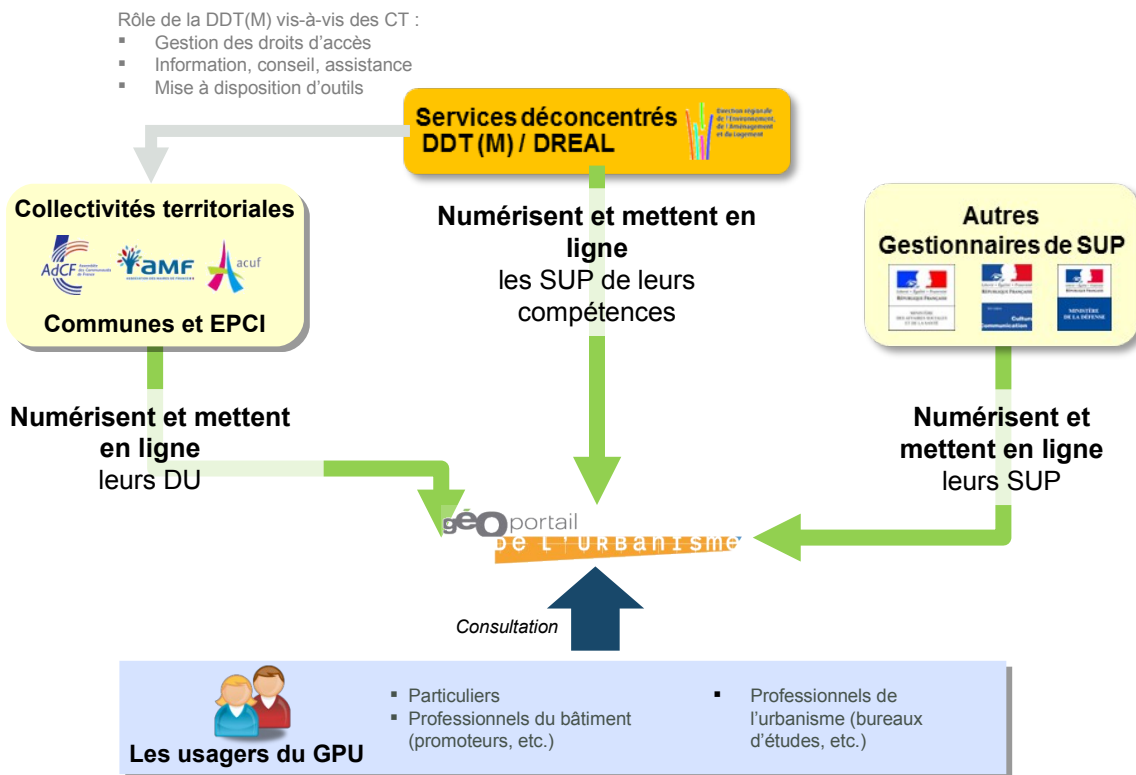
Rôle de la DDT(M) vis-à-vis des CT :
- Gestion des droits d'accès
- Information, conseil, assistance
- Mise à disposition d'outils

Services déconcentrés DDT (M) / DREAL

Direction régionale de l'Environnement, de l'Aménagement et du Logement

Collectivités territoriales

AdCF
AMF
acuf

Communes et EPCI

Numérisent et mettent en ligne les SUP de leurs compétences

Autres Gestionnaires de SUP

Numérisent et mettent en ligne leurs DU

Numérisent et mettent en ligne leurs SUP

géoportail de l'URBanisme

Consultation

Les usagers du GPU

- Particuliers
- Professionnels du bâtiment (promoteurs, etc.)
- Professionnels de l'urbanisme (bureaux d'études, etc.)